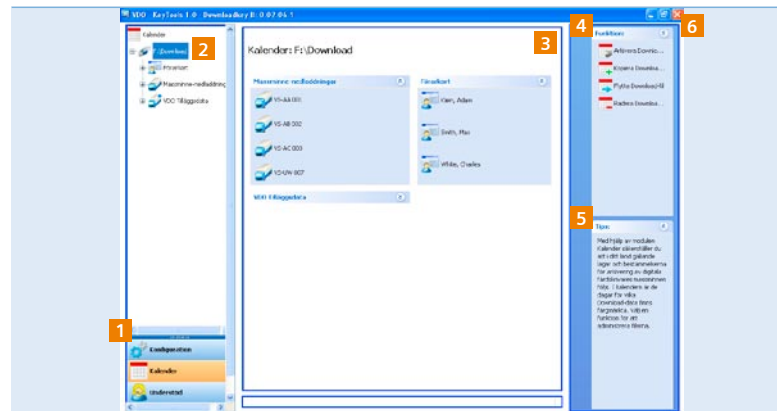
VDO KeyTools 1.0 Downloadkey II: 0.07.06.1

Kalender
F:\Download
Förarkort
Maskinens nedladdningar
VDO Tilläggsdata

2

Kalender: F:\Download

3

Maskinens nedladdningar
VS-AA 001
VS-AB 002
VS-AC 003
VS-UW 007

Förarkort
Klein, Adam
Smith, Max
White, Charles

VDO Tilläggsdata

4
Funktioner
Aktivera Downlo...
Kopiera Downloa...
Flytta Download-fil
Radera Downloa...

6

5
Tips
Med hjälp av modulen Kalender säkerställer du att i ditt land gällande lagar och bestämmelserna för arkivering av digitala färdskrivaruppgifter följs. I kalendern är de dagar för vilka download-data finns färgmarkerade. Välj en funktion för att administrera filerna.

1
Konfiguration
Kalender
Underhåll